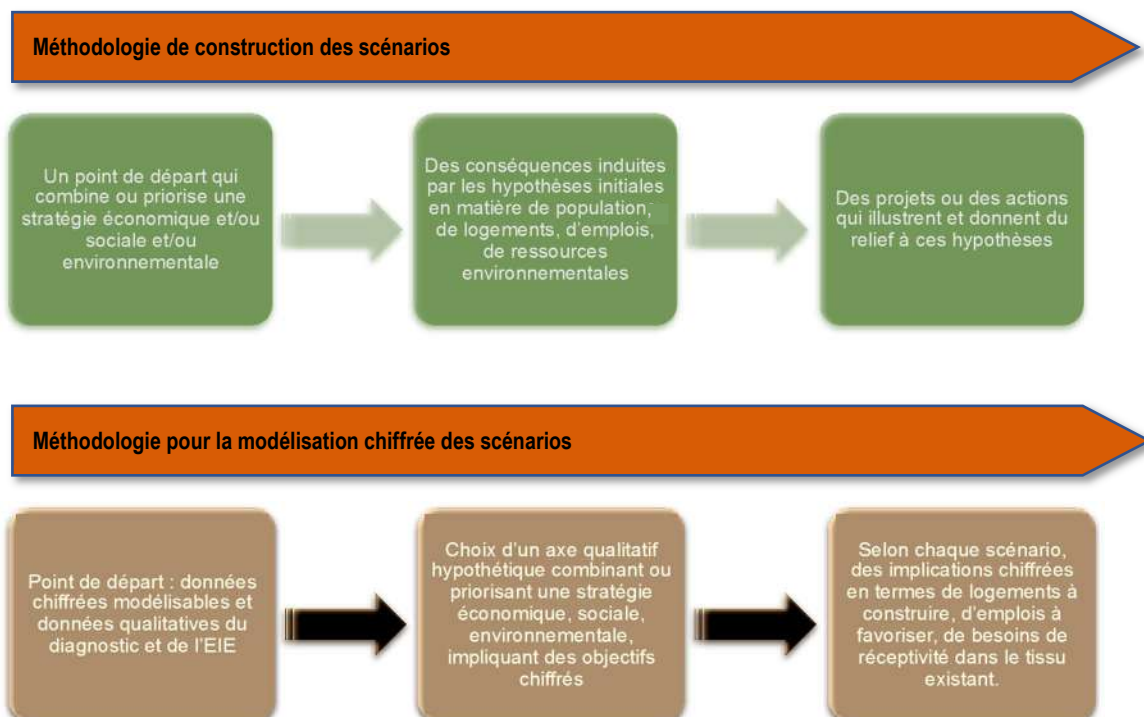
Méthodologie de construction des scénarios

Un point de départ qui combine ou priorise une stratégie économique et/ou sociale et/ou environnementale

Des conséquences induites par les hypothèses initiales en matière de population, de logements, d'emplois, de ressources environnementales

Des projets ou des actions qui illustrent et donnent du relief à ces hypothèses

Méthodologie pour la modélisation chiffrée des scénarios

Point de départ : données chiffrées modélisables et données qualitatives du diagnostic et de l'EIE

Choix d'un axe qualitatif hypothétique combinant ou priorisant une stratégie économique, sociale, environnementale, impliquant des objectifs chiffrés

Selon chaque scénario, des implications chiffrées en termes de logements à construire, d'emplois à favoriser, de besoins de réceptivité dans le tissu existant.